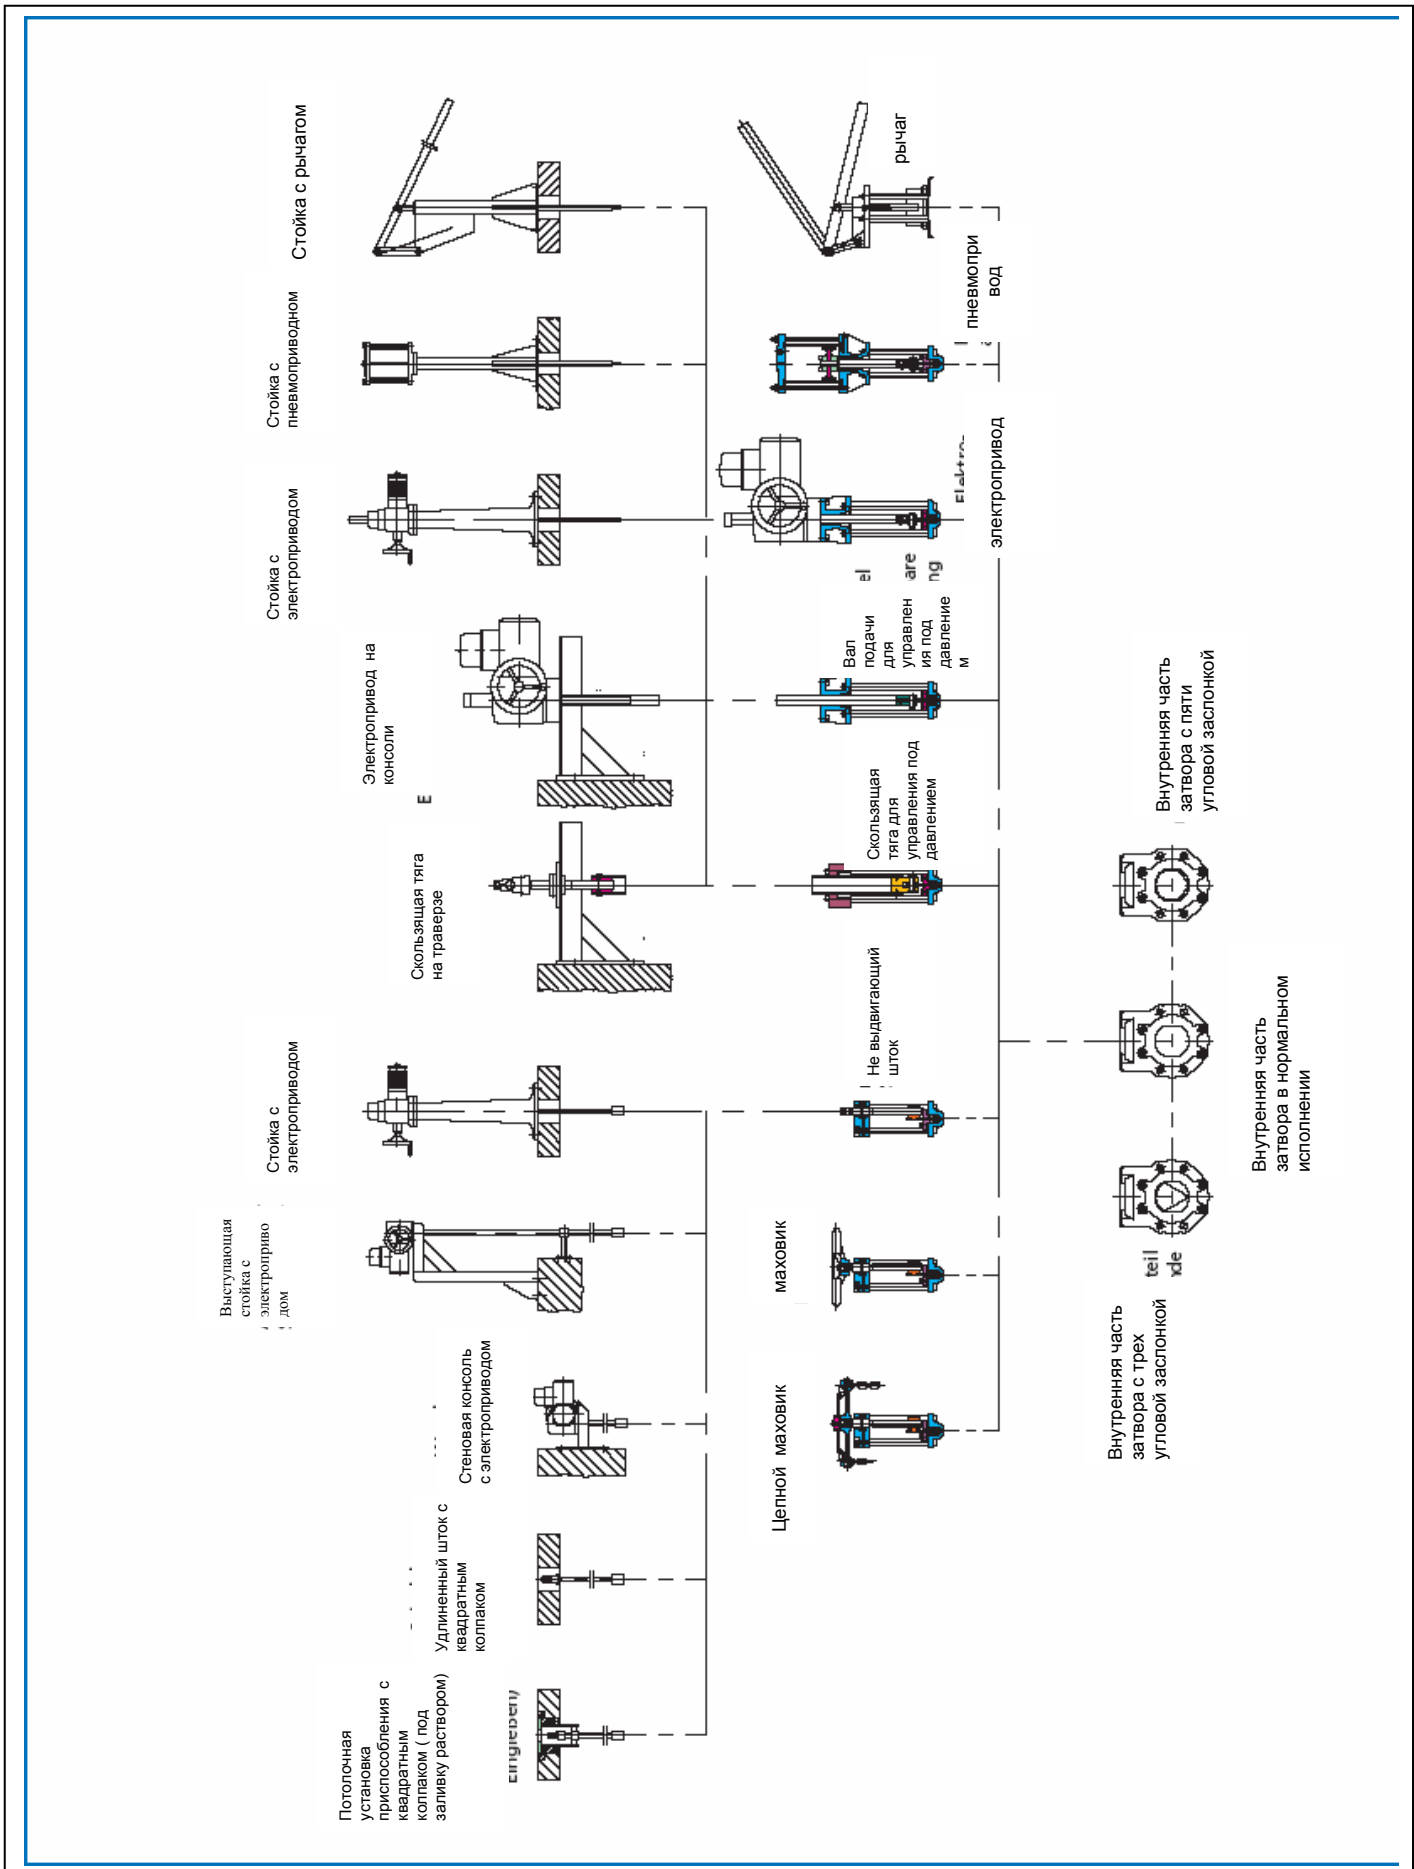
Стойка с рычагом

Стойка с пневмоприводном

Стойка с электроприводом

Электропривод на консоли

E

Скользящая тяга на траверзе

Стойка с электроприводом

Выступающая стойка с электроприво дом

Стеновая консоль с электроприводом

Удлиненный шток с квадратным колпаком

Потолочная установка приспособления с квадратным колпаком ( под заливку раствором)

eingebet

рычаг

пневмопри вод

Elektro

электропривод

el

are

ng

Вал подачи для управлен ия под давление м

Скользящая тяга для управления под давлением

Не выдвигающий шток

маховик

Цепной маховик

Внутренняя часть затвора с пяти угловой заслонкой

Внутренняя часть затвора в нормальном исполнении

teil

de

Внутренняя часть затвора с трех угловой заслонкой